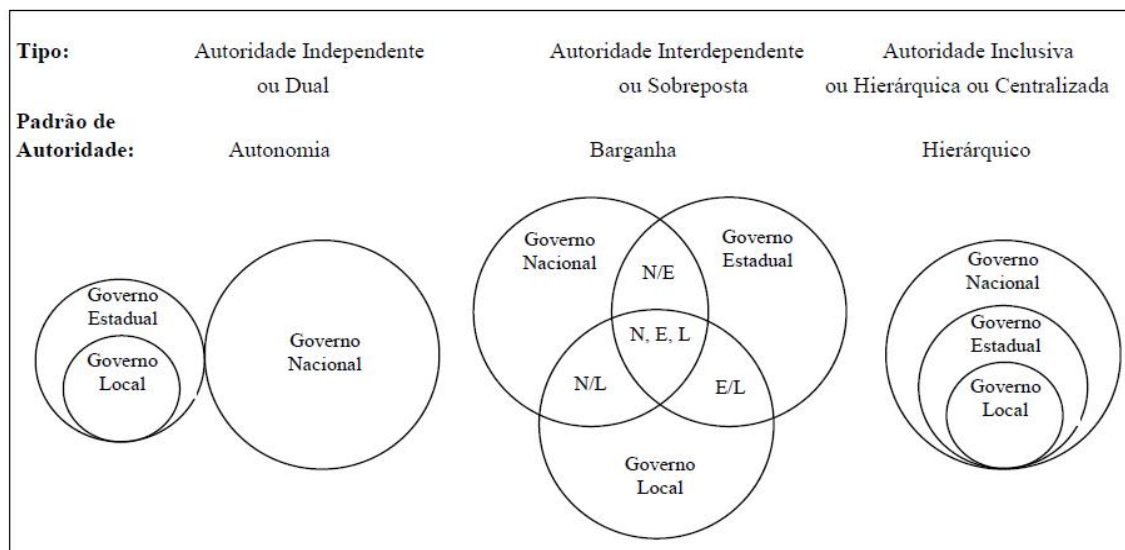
Tipo: Autoridade Independente ou Dual

Autoridade Interdependente ou Sobreposta

Autoridade Inclusiva ou Hierárquica ou Centralizada

Padrão de Autoridade: Autonomia

Barganha

Hierárquico

Governo Estadual
Governo Local
Governo Nacional

Governo Nacional
Governo Estadual
N/E
N, E, L
N/L
E/L
Governo Local

Governo Nacional
Governo Estadual
Governo Local